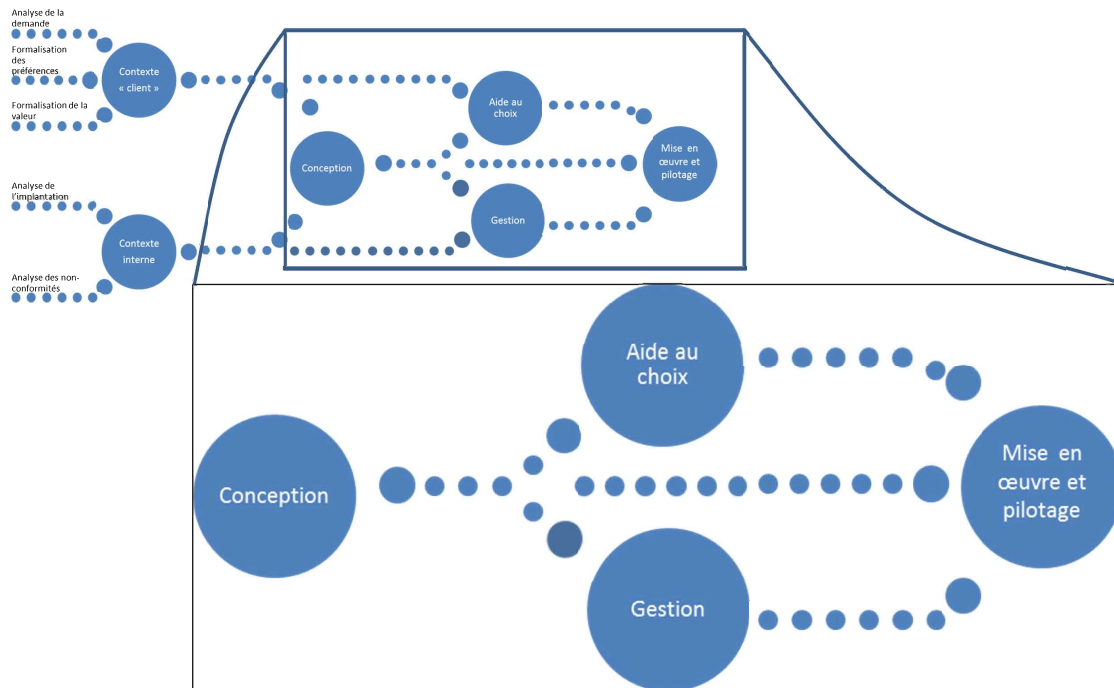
Analyse de la demande

Formalisation des préférences

Formalisation de la valeur

Contexte « client »

Analyse de l'implantation

Analyse des non-conformités

Contexte interne

Conception

Aide au choix

Gestion

Mise en œuvre et pilotage

Aide au choix

Conception

Mise en œuvre et pilotage

Gestion